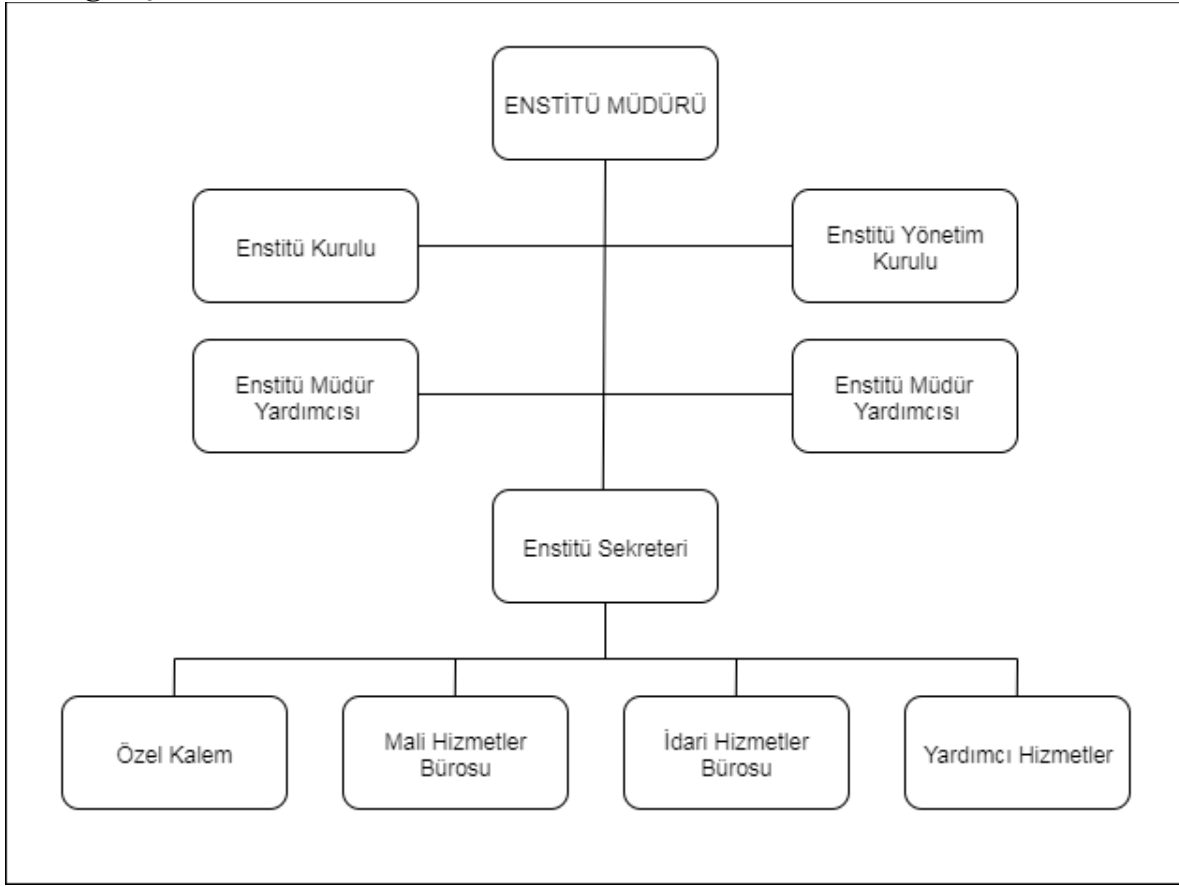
ENSTİTÜ MÜDÜRÜ

Enstitü Kurulu

Enstitü Yönetim Kurulu

Enstitü Müdür Yardımcısı

Enstitü Müdür Yardımcısı

Enstitü Sekreteri

Özel Kalem

Mali Hizmetler Bürosu

İdari Hizmetler Bürosu

Yardımcı Hizmetler